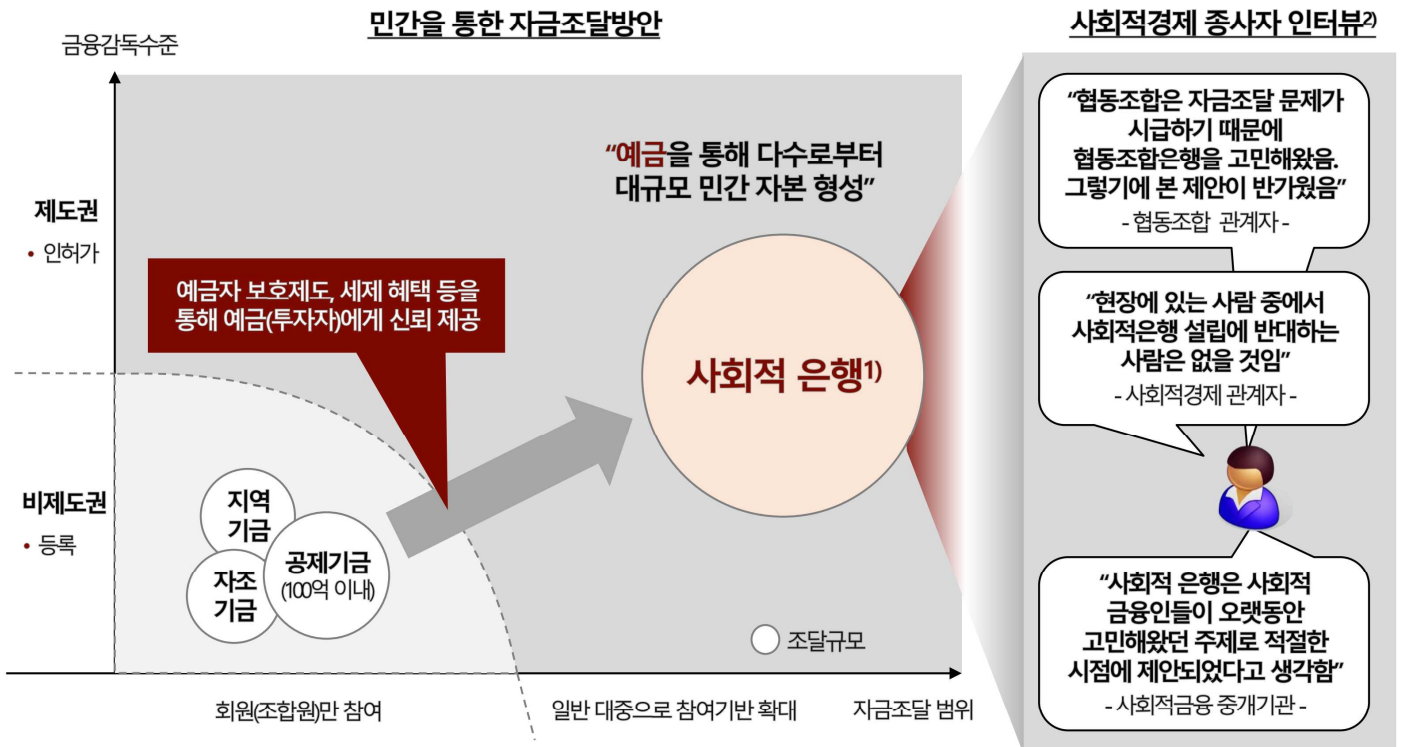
민간을 통한 자금조달방안

금융감독수준

제도권
• 인허가

비제도권
• 등록

예금자 보호제도, 세제 혜택 등을 통해 예금(투자자)에게 신뢰 제공

"예금을 통해 다수로부터 대규모 민간 자본 형성"

사회적 은행$^{1)}$

지역 기금

자조 기금

공제기금 (100억 이내)

조달규모

회원(조합원)만 참여

일반 대중으로 참여기반 확대

자금조달 범위

사회적경제 종사자 인터뷰$^{2)}$

"협동조합은 자금조달 문제가 시급하기 때문에 협동조합은행을 고민해왔음. 그렇기에 본 제안이 반가웠음"
- 협동조합 관계자 -

"현장에 있는 사람 중에서 사회적은행 설립에 반대하는 사람은 없을 것임"
- 사회적경제 관계자 -

"사회적 은행은 사회적 금융인들이 오랫동안 고민해왔던 주제로 적절한 시점에 제안되었다고 생각함"
- 사회적금융 중개기관 -